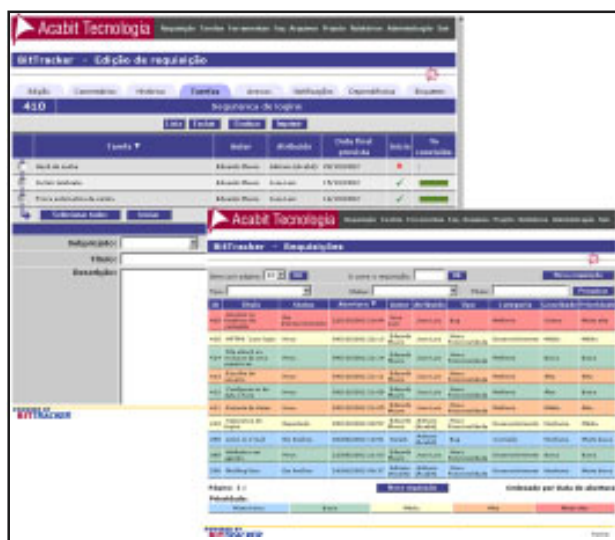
Acabit Tecnologia

BitTracker - Edição de requisição

410

Segurança de logins

Tarefa

Responsável:
Título:
Descrição:

BITTRACKER

Acabit Tecnologia

BitTracker - Requisições

Prioridade:

BITTRACKER